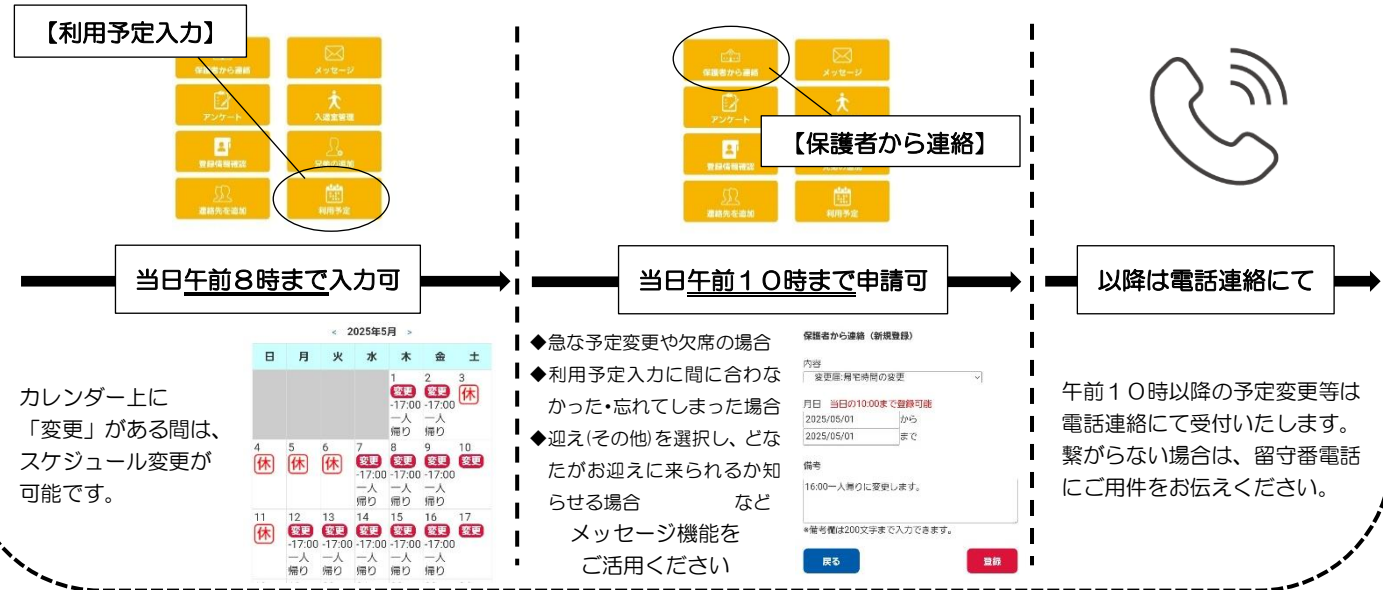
【利用予定入力】

保護者から連絡
メッセージ
アンケート
入退室管理
登録情報確認
児童の追加
連絡先を追加
利用予定

当日午前8時まで入力可

< 2025年5月 >

| 日 | 月 | 火 | 水 | 木 | 金 | 土 |
|---|---|---|---|---|---|---|
| | | | | 1 変更 -17:00 一人帰り | 2 変更 -17:00 一人帰り | 3 休 |
| 4 休 | 5 休 | 6 休 | 7 変更 -17:00 一人帰り | 8 変更 -17:00 一人帰り | 9 変更 -17:00 一人帰り | 10 変更 |
| 11 休 | 12 変更 -17:00 一人帰り | 13 変更 -17:00 一人帰り | 14 変更 -17:00 一人帰り | 15 変更 -17:00 一人帰り | 16 変更 -17:00 一人帰り | 17 変更 |

カレンダー上に「変更」がある間は、スケジュール変更が可能です。

保護者から連絡
メッセージ
アンケート
登録情報確認
連絡先を追加
利用予定

【保護者から連絡】

当日午前10時まで申請可

◆急な予定変更や欠席の場合
◆利用予定入力に間に合わなかった･忘れてしまった場合
◆迎え(その他)を選択し、どなたがお迎えに来られるか知らせる場合　　など
メッセージ機能をご活用ください

保護者から連絡（新規登録）
内容
変更届:帰宅時間の変更
月日　当日の10:00まで登録可能
2025/05/01 から
2025/05/01 まで
備考
16:00一人帰りに変更します。
*備考欄は200文字まで入力できます。
戻る
登録

以降は電話連絡にて

午前10時以降の予定変更等は電話連絡にて受付いたします。繋がらない場合は、留守番電話にご用件をお伝えください。